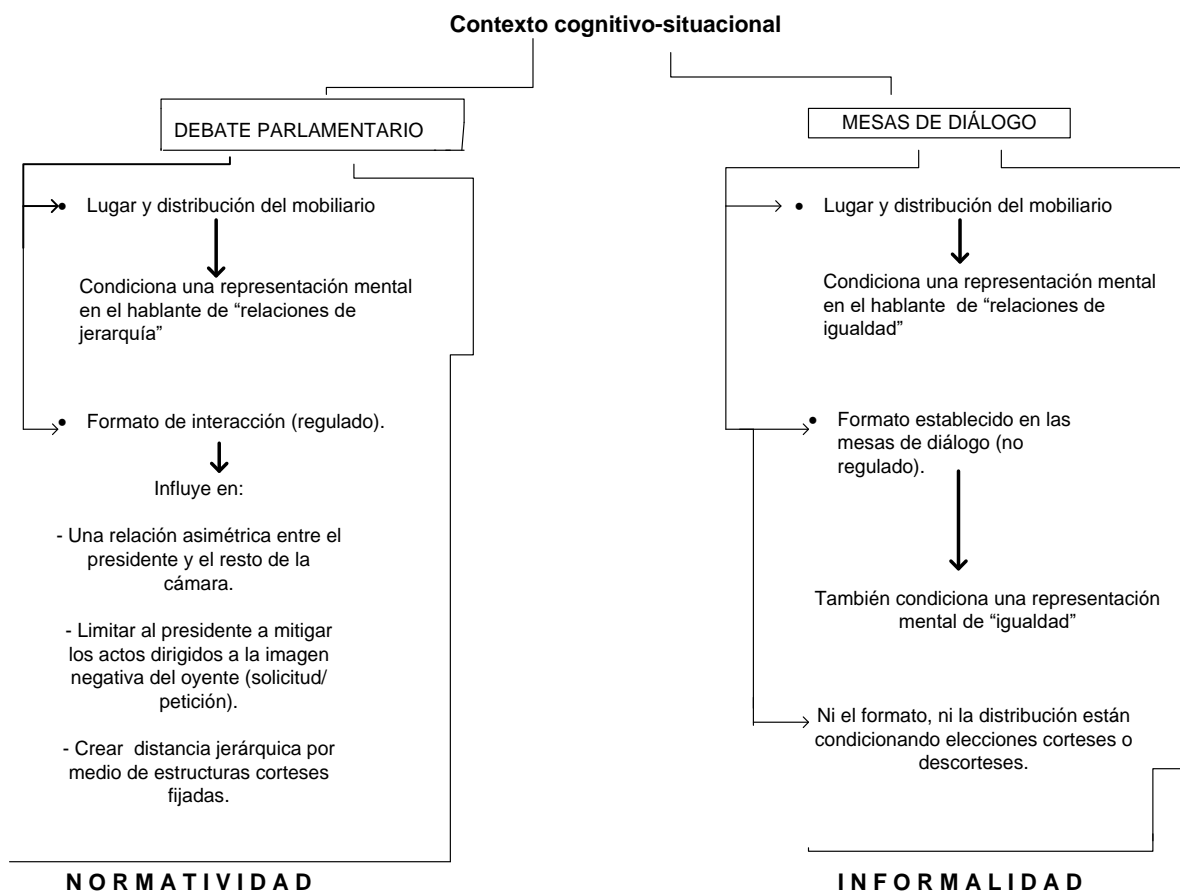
Contexto cognitivo-situacional

DEBATE PARLAMENTARIO

• Lugar y distribución del mobiliario

Condiciona una representación mental en el hablante de “relaciones de jerarquía”

• Formato de interacción (regulado).

Influye en:

- Una relación asimétrica entre el presidente y el resto de la cámara.

- Limitar al presidente a mitigar los actos dirigidos a la imagen negativa del oyente (solicitud/ petición).

- Crear distancia jerárquica por medio de estructuras corteses fijadas.

NORMATIVIDAD

MESAS DE DIÁLOGO

• Lugar y distribución del mobiliario

Condiciona una representación mental en el hablante de “relaciones de igualdad”

• Formato establecido en las mesas de diálogo (no regulado).

También condiciona una representación mental de “igualdad”

Ni el formato, ni la distribución están condicionando elecciones corteses o descorteses.

INFORMALIDAD